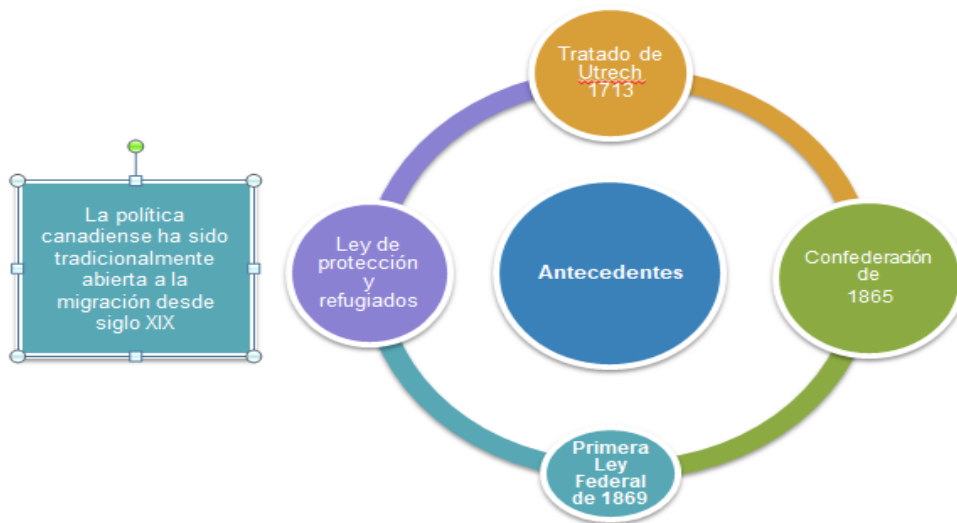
La política canadiense ha sido tradicionalmente abierta a la migración desde siglo XIX

Tratado de Utrech 1713

Antecedentes

Confederación de 1865

Primera Ley Federal de 1869

Ley de protección y refugiados